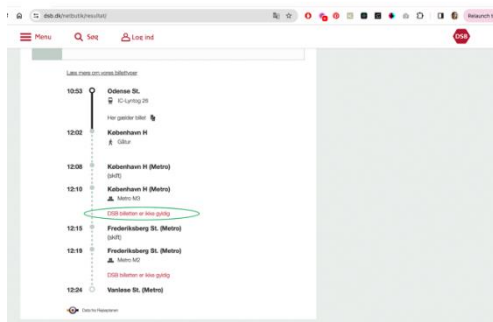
dsb.dk/rejsesok/resultat/

Relaunch

Menu Søg Log ind

DSB

Læs mere om vores billettyper

10:53 Odense St.
IC-Lyntog 28

Her gælder billet

12:02 København H
Gåtur

12:08 København H (Metro)
(skift)

12:10 København H (Metro)
Metro M3

DSB billetten er ikke gyldig

12:15 Frederiksberg St. (Metro)
(skift)

12:19 Frederiksberg St. (Metro)
Metro M2

DSB billetten er ikke gyldig

12:24 Vanløse St. (Metro)

Data fra Rejseplanen